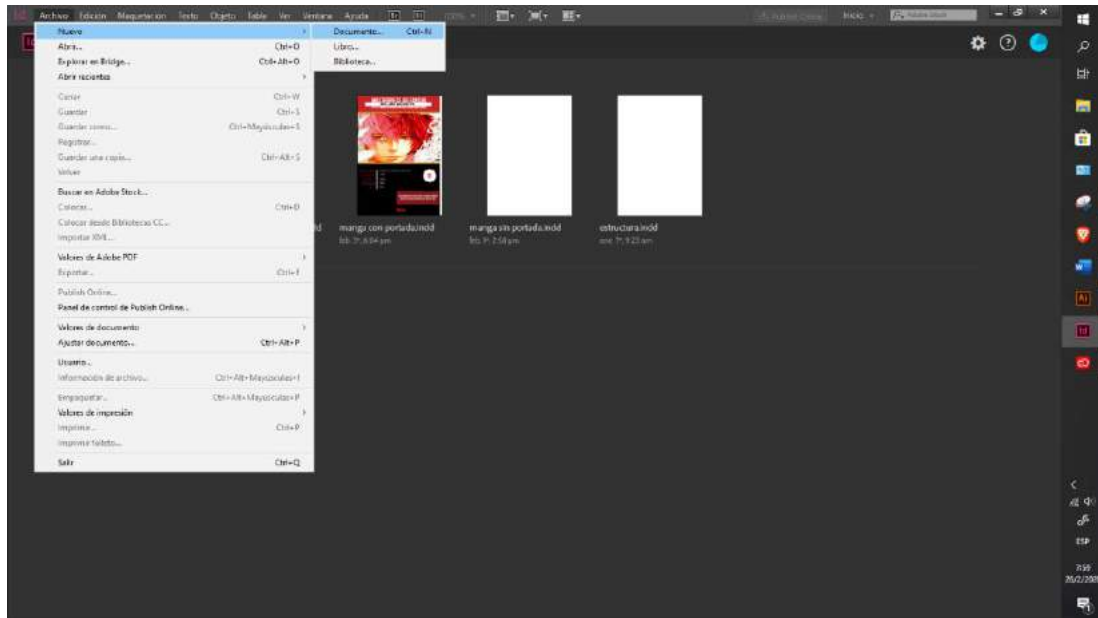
Archivo Edición Maquetación Texto Objeto Tabla Ver Ventana Ayuda

Inicio

Nuevo
Abrir... Ctrl+O
Explorar en Bridge... Ctrl+Alt+O
Abrir recientes
Cerrar Ctrl+W
Guardar Ctrl+S
Guardar como... Ctrl+Mayúsculas+S
Registrar...
Guardar una copia... Ctrl+Alt+S
Volver
Buscar en Adobe Stock...
Colocar... Ctrl+D
Colocar desde Bibliotecas CC...
Importar XML...
Valores de Adobe PDF
Exportar... Ctrl+E
Publish Online...
Panel de control de Publish Online...
Valores de documento
Ajustar documento... Ctrl+Alt+P
Usuario...
Información de archivo... Ctrl+Alt+Mayúsculas+I
Empaquetar... Ctrl+Alt+Mayúsculas+P
Valores de impresión
Imprimir... Ctrl+P
Imprimir folleto...
Salir Ctrl+Q

Documento... Ctrl+N
Libro...
Biblioteca...

manga con portada.indd
manga sin portada.indd
estructura.indd

ESP
7:59
25/2/20